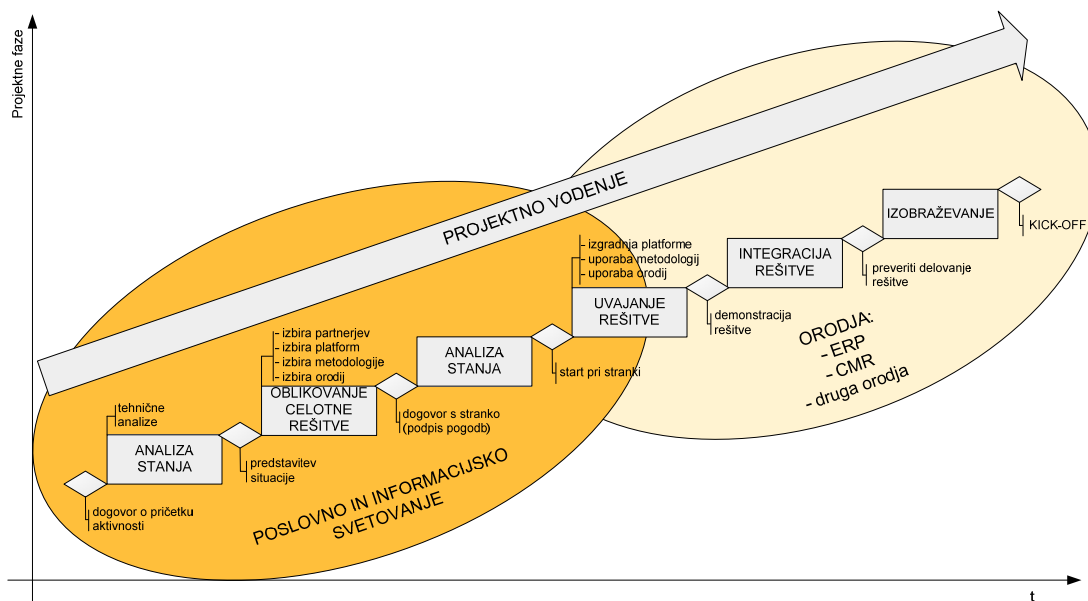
Projektne faze

PROJEKTNO VODENJE

IZOBRAŽEVANJE

KICK-OFF

INTEGRACIJA REŠITVE

preveriti delovanje rešitve

- izgradnja platforme
- uporaba metodologij
- uporaba orodij

UVAJANJE REŠITVE

demonstracija rešitve

ORODJA:
- ERP
- CMR
- druga orodja

ANALIZA STANJA

start pri stranki

- izbira partnerjev
- izbira platform
- izbira metodologije
- izbira orodij

OBLIKOVANJE CELOTNE REŠITVE

dogovor s stranko (podpis pogodb)

tehnične analize

ANALIZA STANJA

predstavitev situacije

dogovor o pričetku aktivnosti

POSLOVNO IN INFORMACIJSKO SVETOVANJE

t